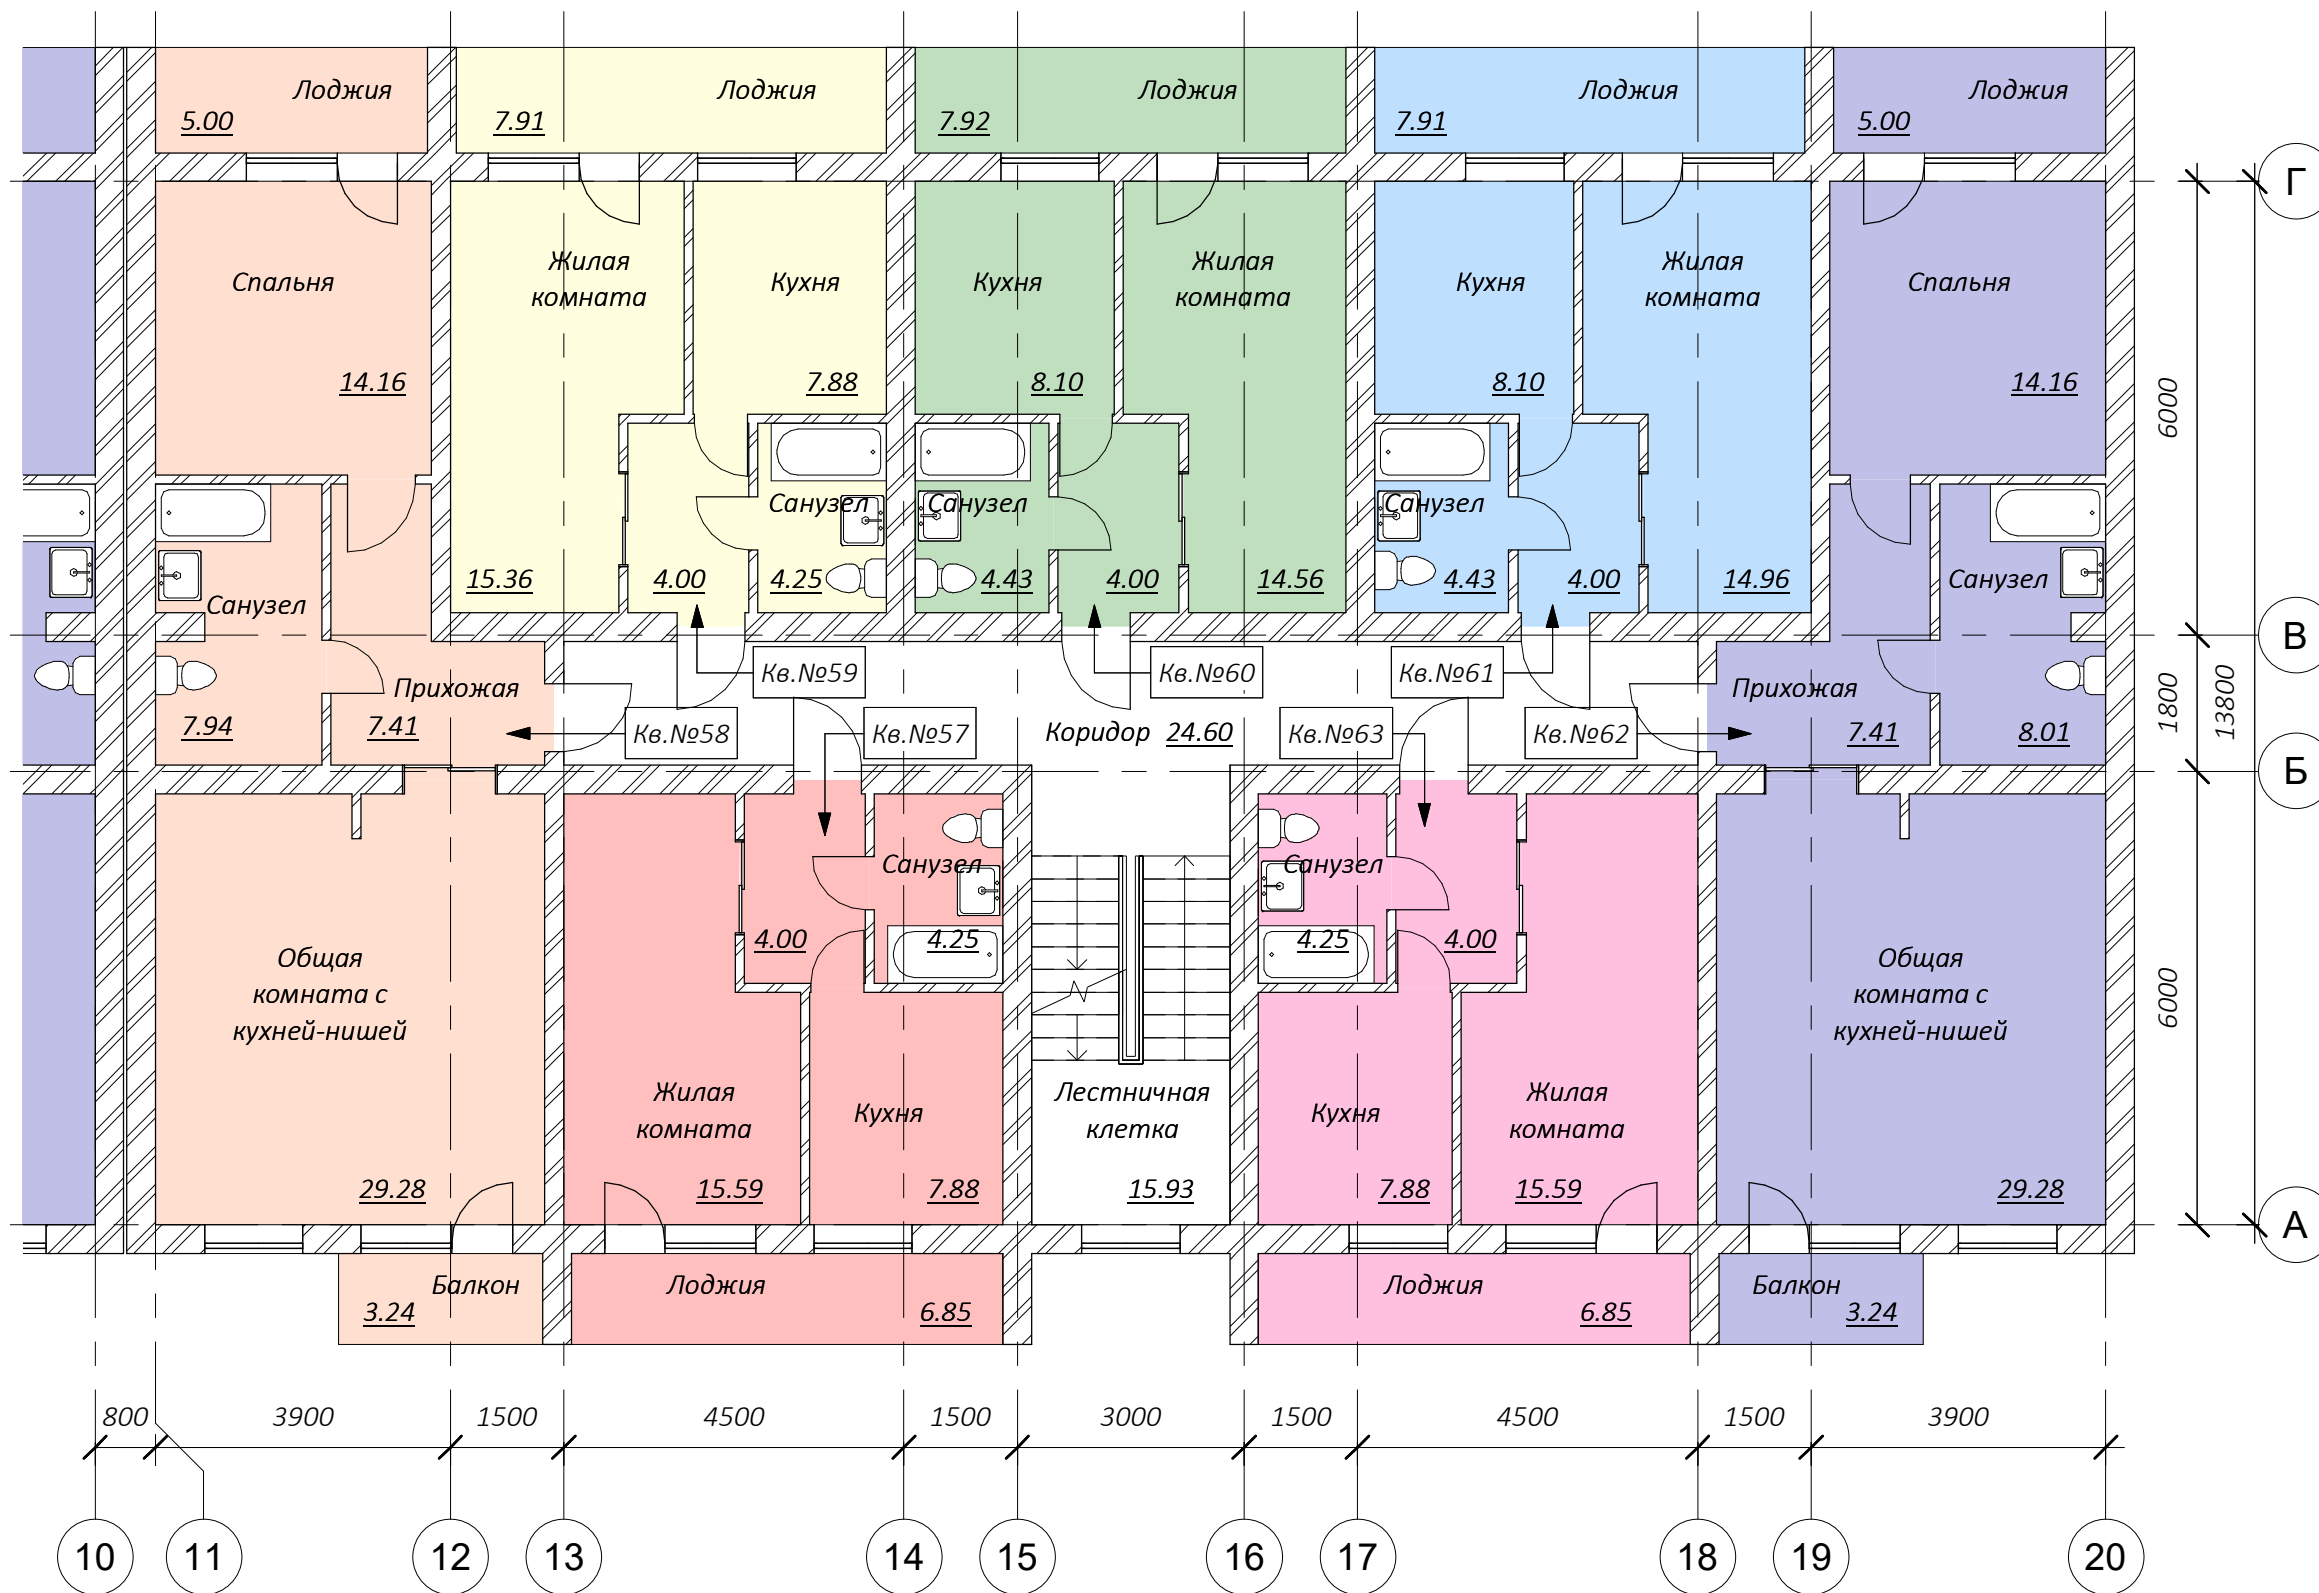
Лоджия
5.00

Лоджия
7.91

Лоджия
7.92

Лоджия
7.91

Лоджия
5.00

Спальня
14.16

Жилая комната
15.36

Кухня
7.88

Кухня
8.10

Жилая комната
14.56

Кухня
8.10

Жилая комната
14.96

Спальня
14.16

Санузел
7.94

4.00

Санузел
4.25

Санузел
4.43

4.00

Санузел
4.43

4.00

Санузел
8.01

Прихожая
7.41

Кв.№59

Кв.№60

Кв.№61

Прихожая
7.41

Кв.№58

Кв.№57

Коридор 24.60

Кв.№63

Кв.№62

Санузел
4.00
4.25

Санузел
4.25
4.00

Общая комната с кухней-нишей
29.28

Жилая комната
15.59

Кухня
7.88

Лестничная клетка
15.93

Кухня
7.88

Жилая комната
15.59

Общая комната с кухней-нишей
29.28

Балкон
3.24

Лоджия
6.85

Лоджия
6.85

Балкон
3.24

6000
1800
13800
6000

Г
В
Б
А

800 3900 1500 4500 1500 3000 1500 4500 1500 3900

10 11 12 13 14 15 16 17 18 19 20